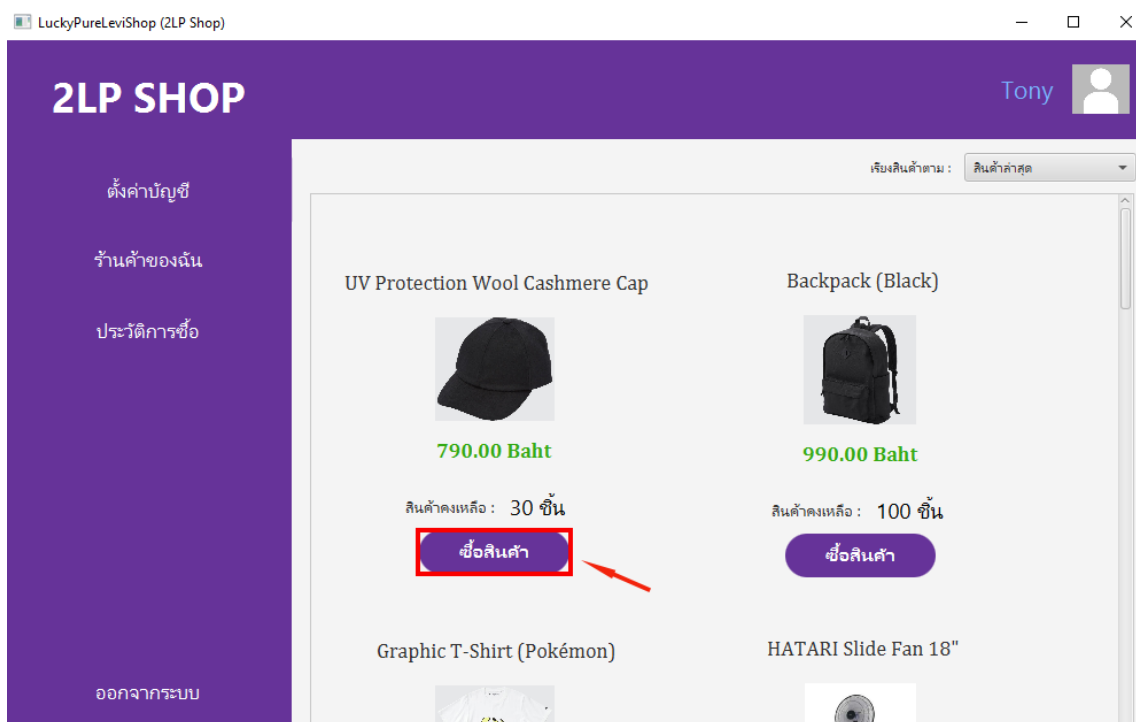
LuckyPureLeviShop (2LP Shop)

2LP SHOP

Tony

ตั้งค่าบัญชี

ร้านค้าของฉัน

ประวัติการซื้อ

ออกจากระบบ

เรียงสินค้าตาม : สินค้าล่าสุด

UV Protection Wool Cashmere Cap

790.00 Baht

สินค้าคงเหลือ : 30 ชิ้น

ซื้อสินค้า

Backpack (Black)

990.00 Baht

สินค้าคงเหลือ : 100 ชิ้น

ซื้อสินค้า

Graphic T-Shirt (Pokémon)

HATARI Slide Fan 18"